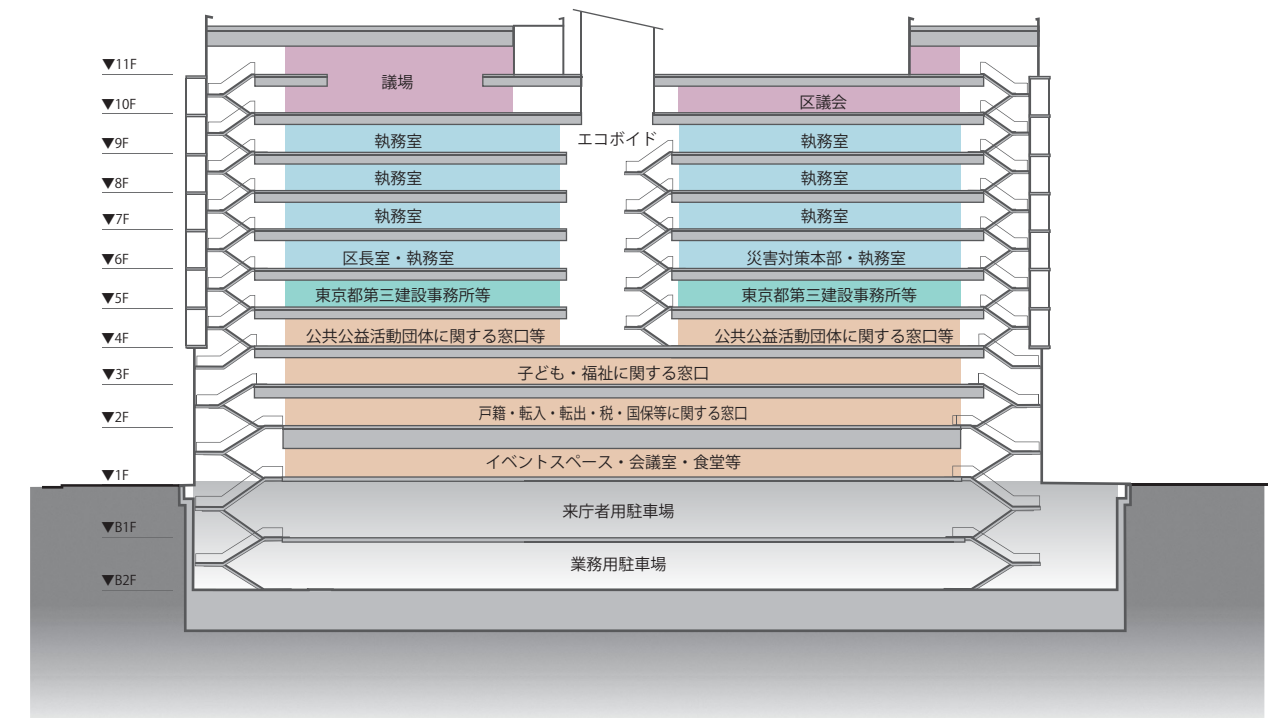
▼11F
▼10F
▼9F
▼8F
▼7F
▼6F
▼5F
▼4F
▼3F
▼2F
▼1F
▼B1F
▼B2F

議場
区議会
エコボイド
執務室
執務室
執務室
執務室
執務室
執務室
区長室・執務室
災害対策本部・執務室
東京都第三建設事務所等
東京都第三建設事務所等
公共公益活動団体に関する窓口等
公共公益活動団体に関する窓口等
子ども・福祉に関する窓口
戸籍・転入・転出・税・国保等に関する窓口
イベントスペース・会議室・食堂等
来庁者用駐車場
業務用駐車場